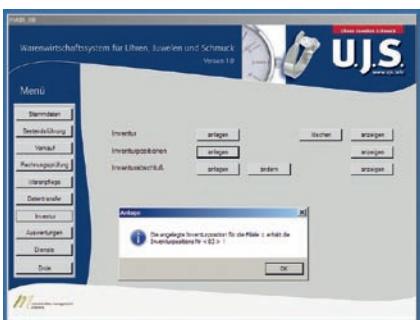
Warenwirtschaftssystem für Uhren, Juwelen und Schmuck
Version 1.0

Uhren Juwelen Schmuck
U.J.S.
www.ujs.info

Menü

Stammdaten
Bestandsführung
Verkauf
Rechnungsprüfung
Warenpflege
Datentransfer
Inventur
Auswertungen
Dienste
Ende

Inventur
anlegen
löschen
anzeigen

Inventurpositionen
anlegen
anzeigen

Inventurabschluß
anlegen
ändern
anzeigen

Anlage

Die angelegte Inventurposition für die Filiale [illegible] erhält die Inventurposition Nr. < 82 > !

OK